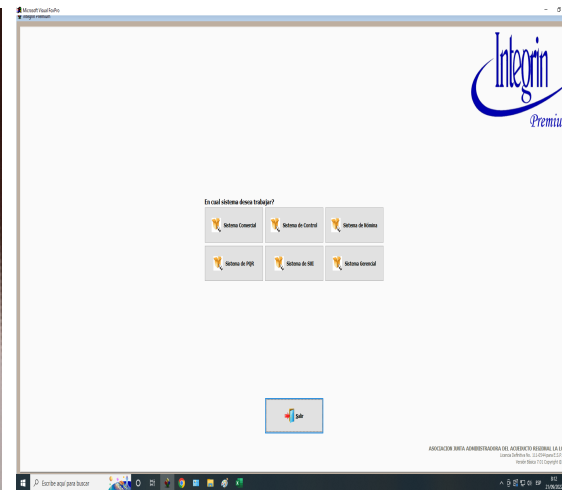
Microsoft Visual FoxPro
Integrin Premium

Integrin
Premiu

En cual sistema desea trabajar?

Sistema Comercial
Sistema de Control
Sistema de Nómina
Sistema de PQR
Sistema de SIIE
Sistema Gerencial

Salir

ASOCIACION JUNTA ADMINISTRADORA DEL ACUEDUCTO REGIONAL LA L
Licencia Definitiva No. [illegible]
Versión Básica 7.0.1 Copyright ©

Escribe aquí para buscar
ESP
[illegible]